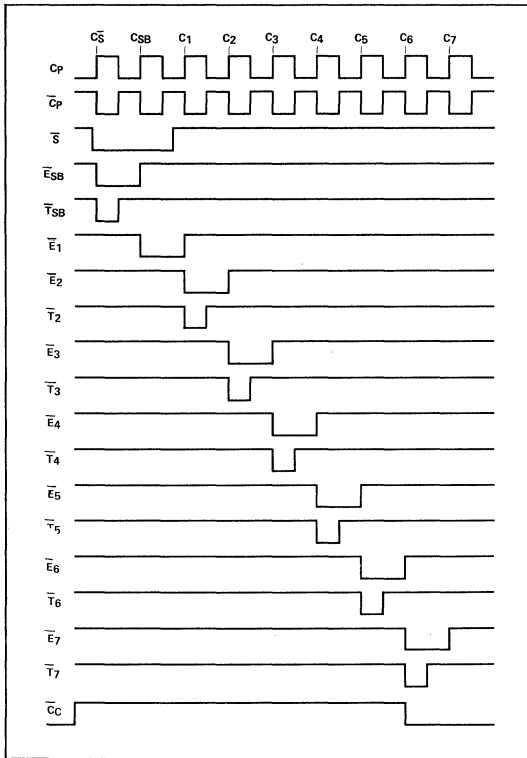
$C_{\overline{S}}$ $C_{SB}$ $C_1$ $C_2$ $C_3$ $C_4$ $C_5$ $C_6$ $C_7$

$C_P$

$\overline{C}_P$

$\overline{S}$

$\overline{E}_{SB}$

$\overline{T}_{SB}$

$\overline{E}_1$

$\overline{E}_2$

$\overline{T}_2$

$\overline{E}_3$

$\overline{T}_3$

$\overline{E}_4$

$\overline{T}_4$

$\overline{E}_5$

$\overline{T}_5$

$\overline{E}_6$

$\overline{T}_6$

$\overline{E}_7$

$\overline{T}_7$

$\overline{C}_C$